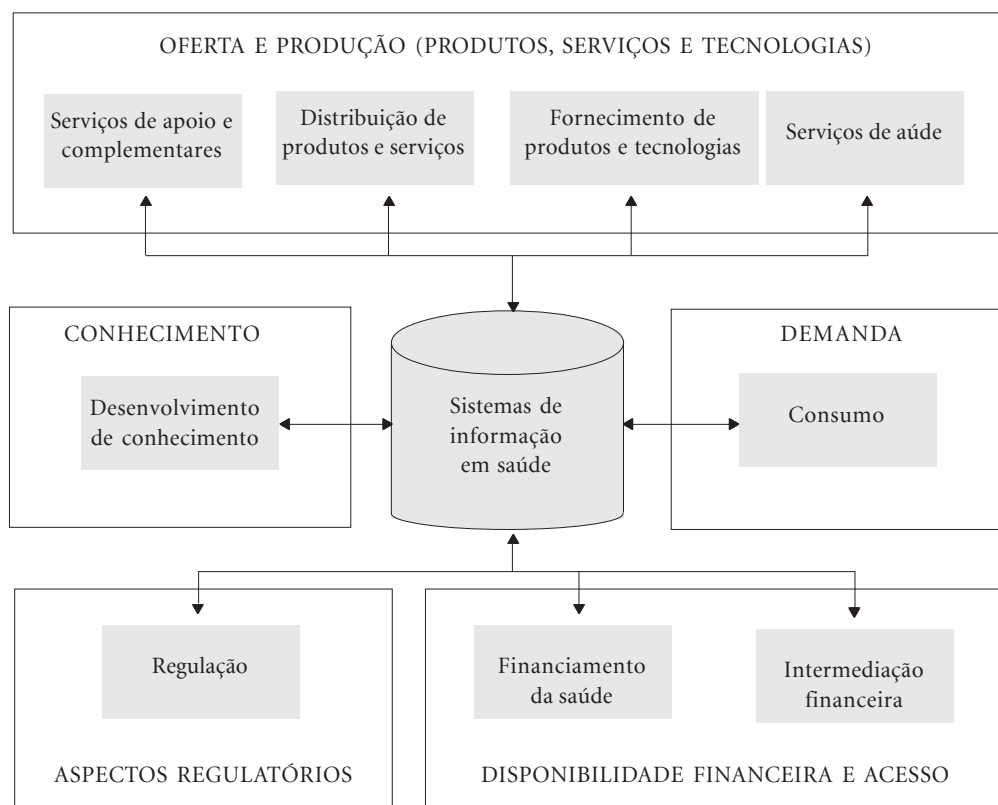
OFERTA E PRODUÇÃO (PRODUTOS, SERVIÇOS E TECNOLOGIAS)

Serviços de apoio e complementares

Distribuição de produtos e serviços

Fornecimento de produtos e tecnologias

Serviços de aúde

CONHECIMENTO

Desenvolvimento de conhecimento

Sistemas de informação em saúde

DEMANDA

Consumo

Regulação

ASPECTOS REGULATÓRIOS

Financiamento da saúde

Intermediação financeira

DISPONIBILIDADE FINANCEIRA E ACESSO